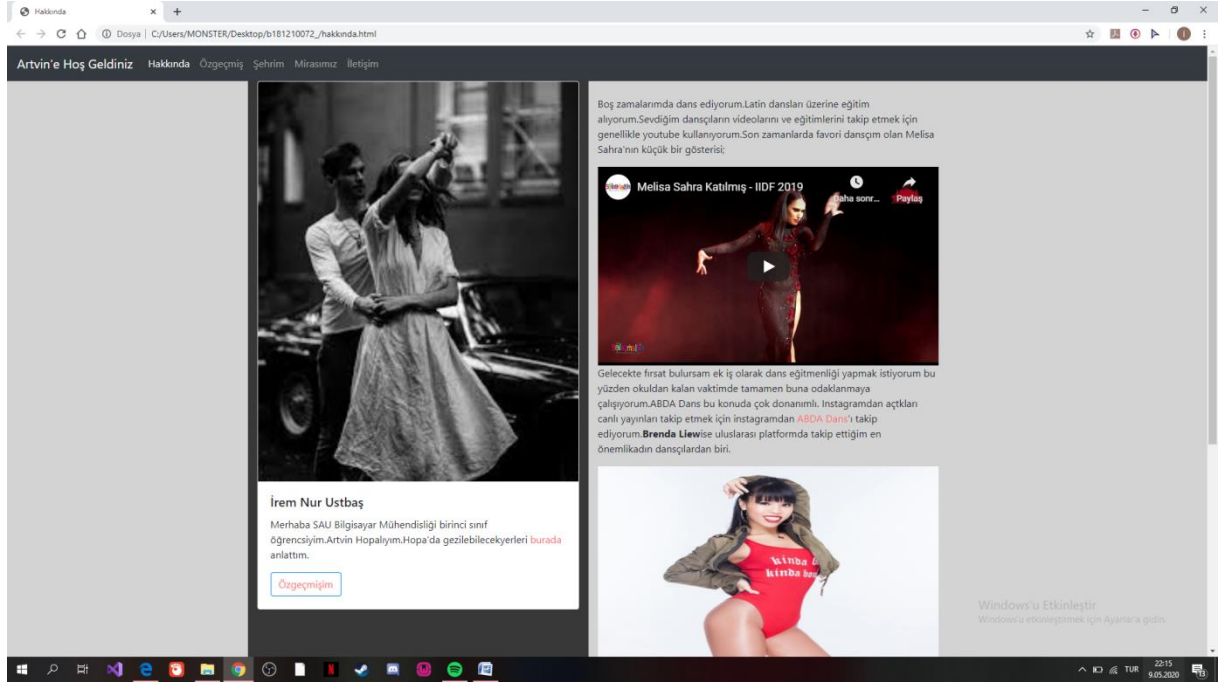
Hakkında × +

Dosya | C:/Users/MONSTER/Desktop/b181210072_/hakkında.html

Artvin'e Hoş Geldiniz Hakkında Özgeçmiş Şehrim Mirasımız İletişim

İrem Nur Ustbaş

Merhaba SAU Bilgisayar Mühendisliği birinci sınıf öğrencsiyim.Artvin Hopalıyım.Hopa'da gezilebilecekyerleri burada anlattım.

Özgeçmişim

Boş zamalarımda dans ediyorum.Latin dansları üzerine eğitim alıyorum.Sevdiğim dansçıların videolarını ve eğitimlerini takip etmek için genellikle youtube kullanıyorum.Son zamanlarda favori dansçım olan Melisa Sahra'nın küçük bir gösterisi;

Melisa Sahra Katılmış - IIDF 2019

Daha sonr...

Paylaş

Gelecekte fırsat bulursam ek iş olarak dans eğitmenliği yapmak istiyorum bu yüzden okuldan kalan vaktimde tamamen buna odaklanmaya çalışıyorum.ABDA Dans bu konuda çok donanımlı. Instagramdan açtkları canlı yayınları takip etmek için instagramdan ABDA Dans'ı takip ediyorum.**Brenda Liew**ise uluslarası platformda takip ettiğim en önemlikadın dansçılardan biri.

kinda

Windows'u Etkinleştir

Windows'u etkinleştirmek için Ayarlar'a gidin.

TUR 22:15 9.05.2020